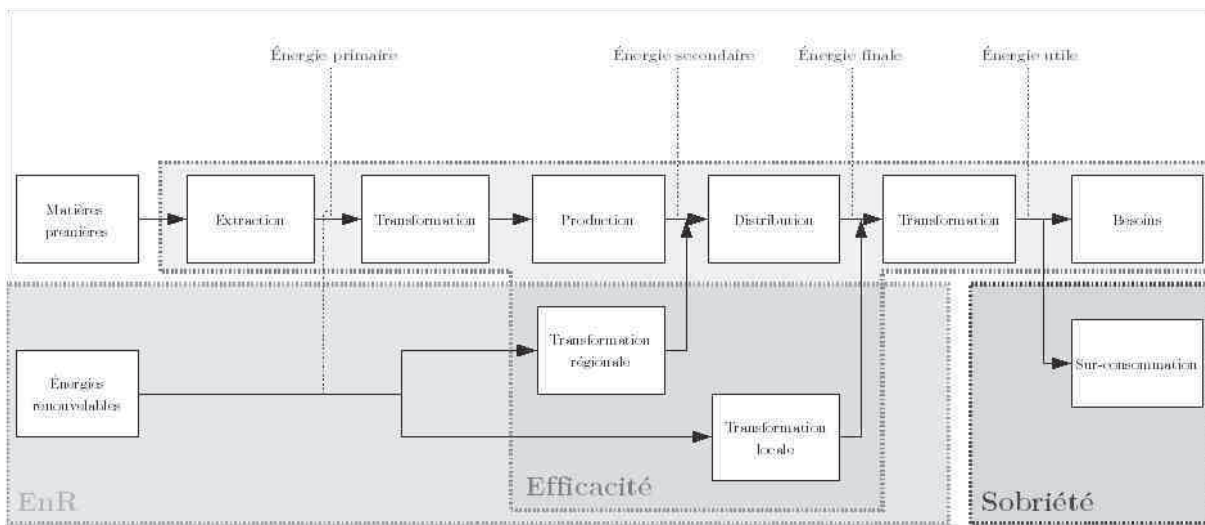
Énergie primaire

Énergie secondaire

Énergie finale

Énergie utile

Matières premières

Extraction

Transformation

Production

Distribution

Transformation

Besoins

Énergies renouvelables

Transformation régionale

Transformation locale

Sur-consommation

EnR

Efficacité

Sobriété